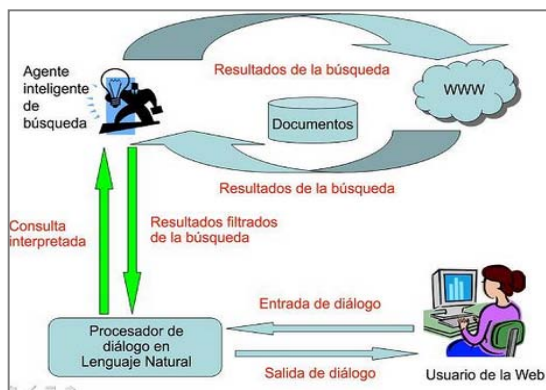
Agente inteligente de búsqueda

Resultados de la búsqueda

WWW

Documentos

Resultados de la búsqueda

Consulta interpretada

Resultados filtrados de la búsqueda

Entrada de diálogo

Procesador de diálogo en Lenguaje Natural

Salida de diálogo

Usuario de la Web